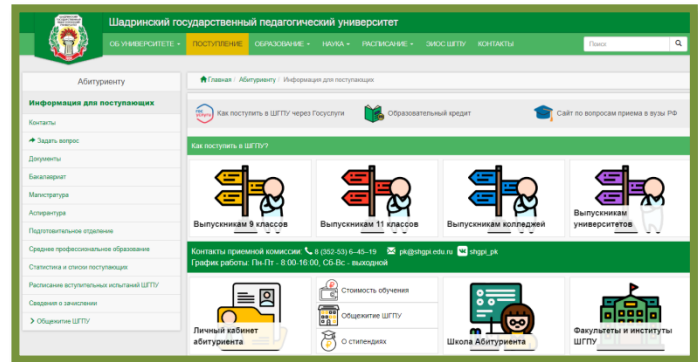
Шадринский государственный педагогический университет

ОБ УНИВЕРСИТЕТЕ ▾ ПОСТУПЛЕНИЕ ОБРАЗОВАНИЕ ▾ НАУКА ▾ РАСПИСАНИЕ ▾ ЭИОС ШГПУ КОНТАКТЫ

Поиск

Абитуриенту

Информация для поступающих

Контакты

Задать вопрос

Документы

Бакалавриат

Магистратура

Аспирантура

Подготовительное отделение

Среднее профессиональное образование

Статистика и список поступающих

Расписание вступительных испытаний ШГПУ

Сведения о зачислении

Общежитие ШГПУ

Главная / Абитуриенту / Информация для поступающих

Как поступить в ШГПУ через Госуслуги

Образовательный кредит

Сайт по вопросам приема в вузы РФ

Как поступить в ШГПУ?

Выпускникам 9 классов

Выпускникам 11 классов

Выпускникам колледжей

Выпускникам университетов

Контакты приемной комиссии: 8 (352-53) 6-45-19 pk@shgpi.edu.ru shgpi_pk

График работы: Пн-Пт - 8:00-16:00, Сб-Вс - выходной

Стоимость обучения

Общежитие ШГПУ

О стипендиях

Личный кабинет абитуриента

Школа Абитуриента

Факультеты и институты ШГПУ